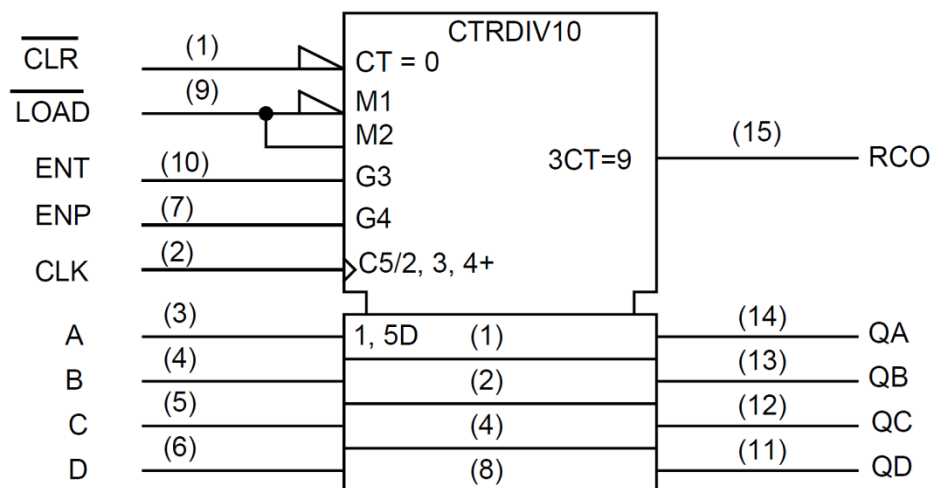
$\overline{CLR}$ (1)
$\overline{LOAD}$ (9)
ENT (10)
ENP (7)
CLK (2)
A (3)
B (4)
C (5)
D (6)

CTRDIV10
CT = 0
M1
M2
G3
G4
C5/2, 3, 4+
3CT=9
1, 5D (1)
(2)
(4)
(8)

(15) RCO
(14) QA
(13) QB
(12) QC
(11) QD